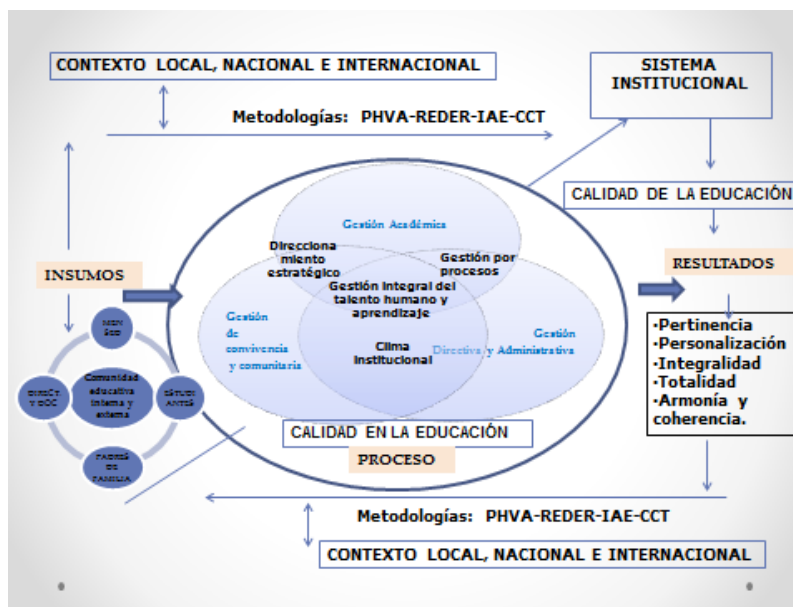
CONTEXTO LOCAL, NACIONAL E INTERNACIONAL

SISTEMA INSTITUCIONAL

Metodologías: PHVA-REDER-IAE-CCT

CALIDAD DE LA EDUCACIÓN

INSUMOS

Gestión Académica

Direccionamiento estratégico

Gestión por procesos

Gestión integral del talento humano y aprendizaje

Gestión de convivencia y comunitaria

Clima Institucional

Gestión Directiva y Administrativa

RESULTADOS

·Pertinencia
·Personalización
·Integralidad
·Totalidad
·Armonía y coherencia.

MEN SED

Comunidad educativa interna y externa

DIRECT. Y DOC

ESTUDIANTES

PADRES DE FAMILIA

CALIDAD EN LA EDUCACIÓN

PROCESO

Metodologías: PHVA-REDER-IAE-CCT

CONTEXTO LOCAL, NACIONAL E INTERNACIONAL